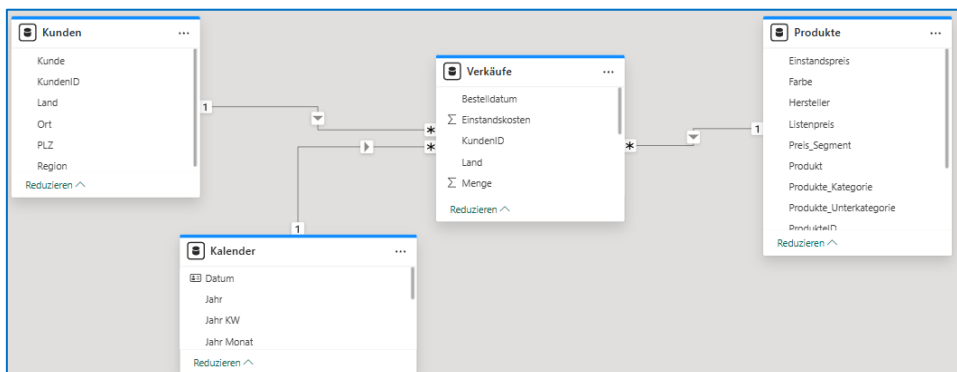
Kunden ···
Kunde
KundenID
Land
Ort
PLZ
Region
Reduzieren ^

Verkäufe ···
Bestelldatum
∑ Einstandskosten
KundenID
Land
∑ Menge
Reduzieren ^

Produkte ···
Einstandspreis
Farbe
Hersteller
Listenpreis
Preis_Segment
Produkt
Produkte_Kategorie
Produkte_Unterkategorie
ProduktID
Reduzieren ^

Kalender ···
Datum
Jahr
Jahr KW
Jahr Monat
Reduzieren ^

1
*
*
1
*
1